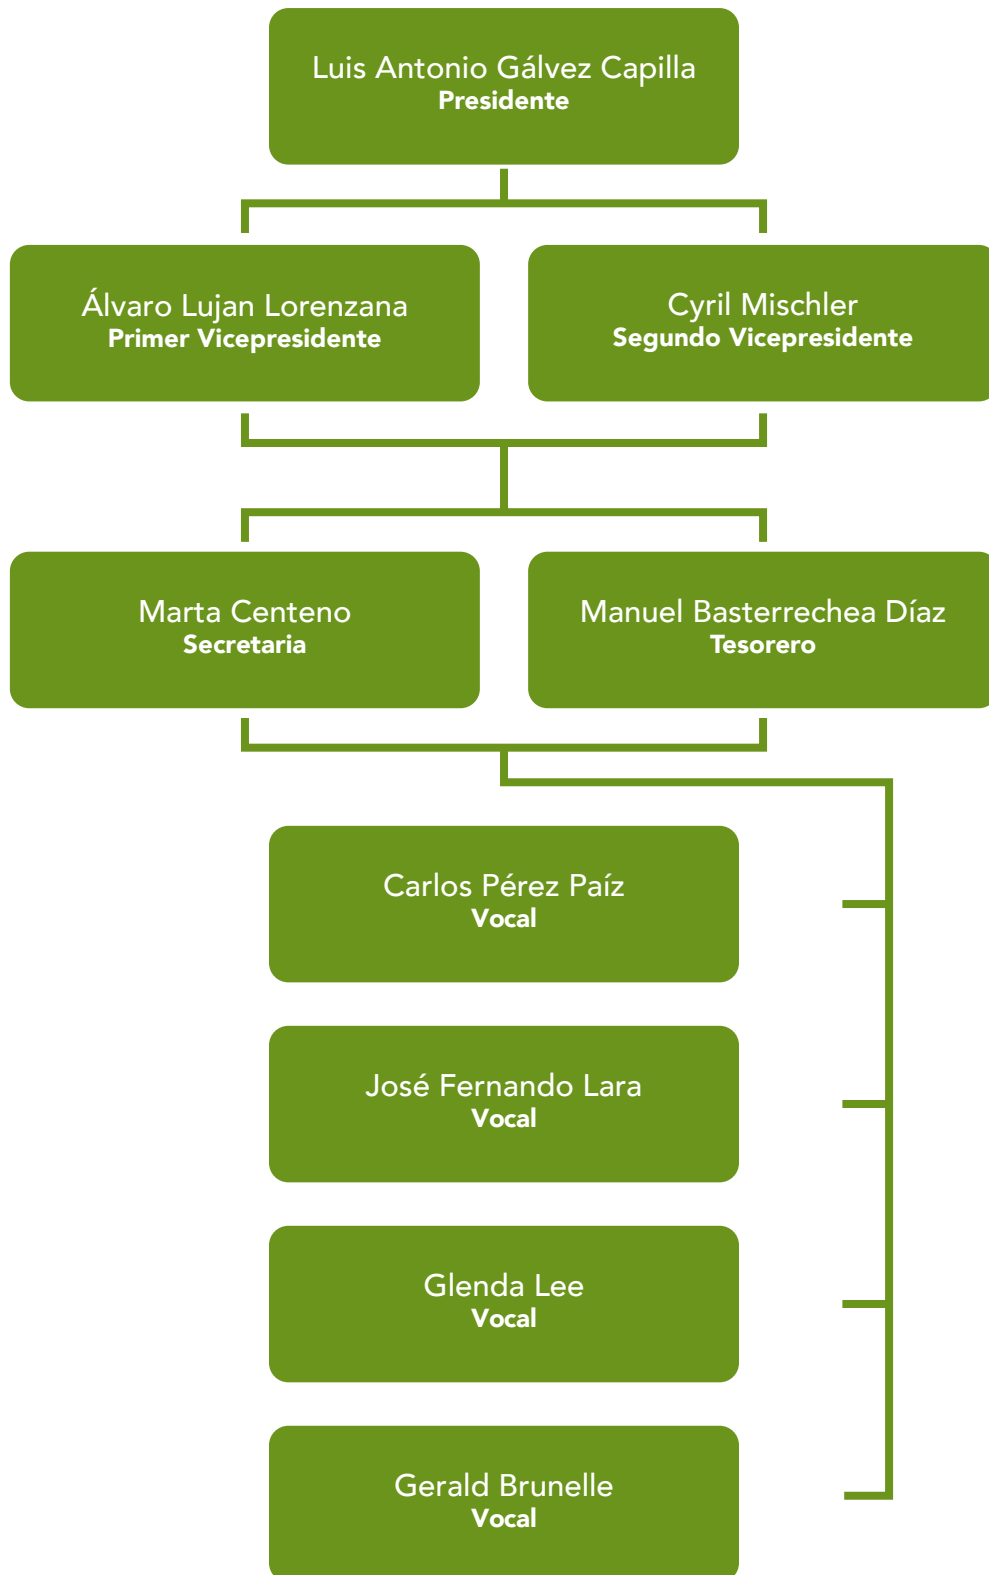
Luis Antonio Gálvez Capilla
Presidente

Álvaro Lujan Lorenzana
Primer Vicepresidente

Cyril Mischler
Segundo Vicepresidente

Marta Centeno
Secretaria

Manuel Basterrechea Díaz
Tesorero

Carlos Pérez Paíz
Vocal

José Fernando Lara
Vocal

Glenda Lee
Vocal

Gerald Brunelle
Vocal